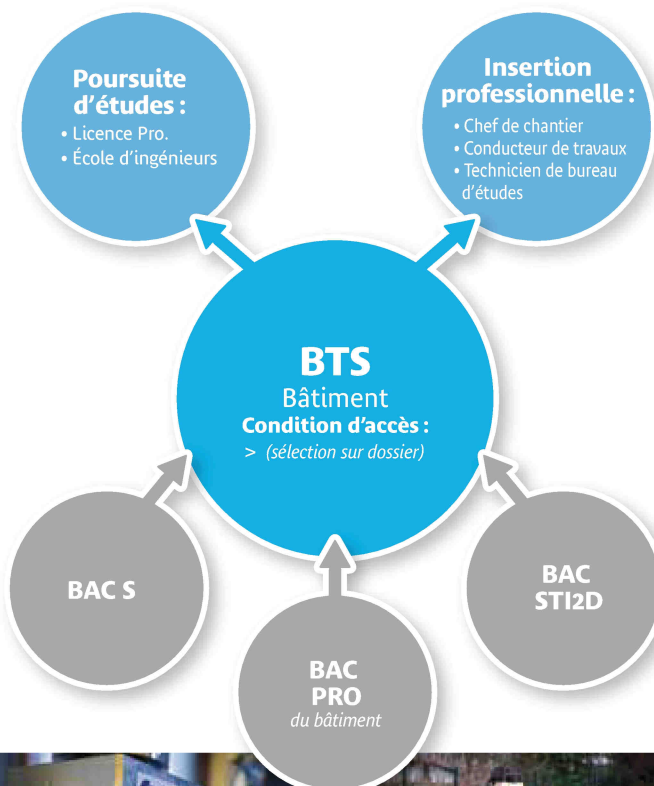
Poursuite d'études :
• Licence Pro.
• École d'ingénieurs

Insertion professionnelle :
• Chef de chantier
• Conducteur de travaux
• Technicien de bureau d'études

BTS
Bâtiment
Condition d'accès :
> (sélection sur dossier)

BAC S

BAC PRO
du bâtiment

BAC STI2D